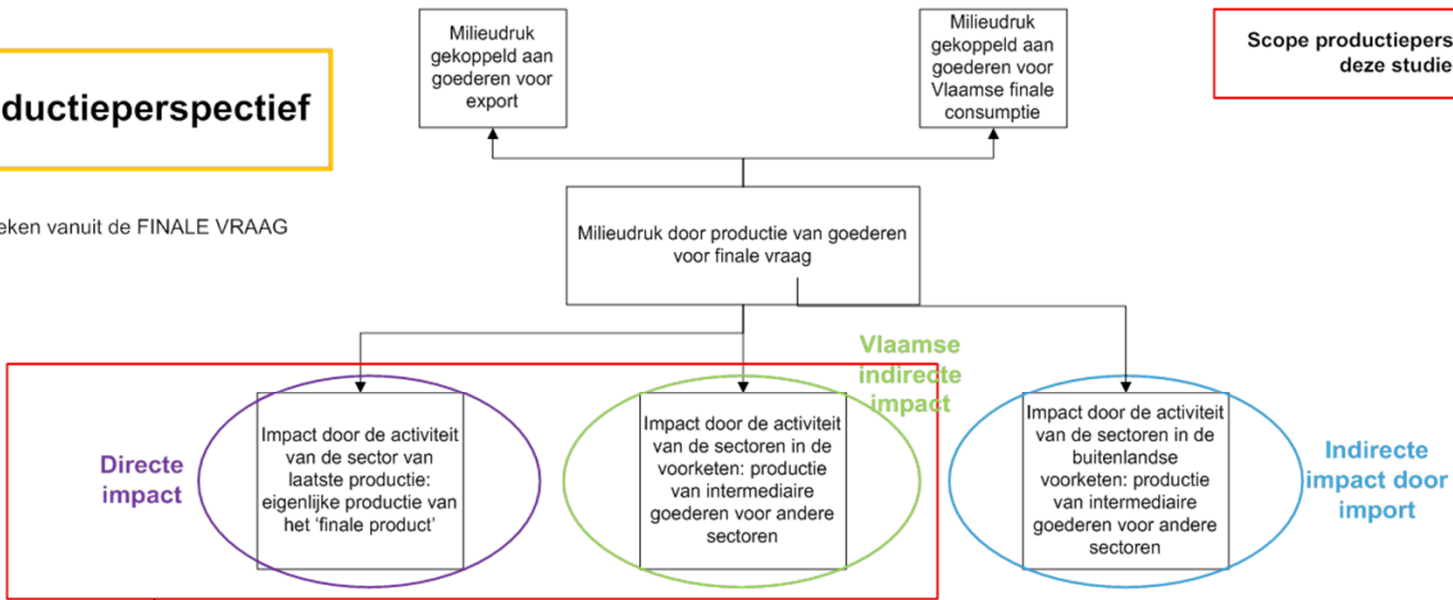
ductieperspectief

eken vanuit de FINALE VRAAG

Milieudruk gekoppeld aan goederen voor export

Milieudruk gekoppeld aan goederen voor Vlaamse finale consumptie

Scope productiepers deze studie

Milieudruk door productie van goederen voor finale vraag

Vlaamse indirecte impact

Directe impact

Impact door de activiteit van de sector van laatste productie: eigenlijke productie van het 'finale product'

Impact door de activiteit van de sectoren in de voorketen: productie van intermediaire goederen voor andere sectoren

Impact door de activiteit van de sectoren in de buitenlandse voorketen: productie van intermediaire goederen voor andere sectoren

Indirecte impact door import